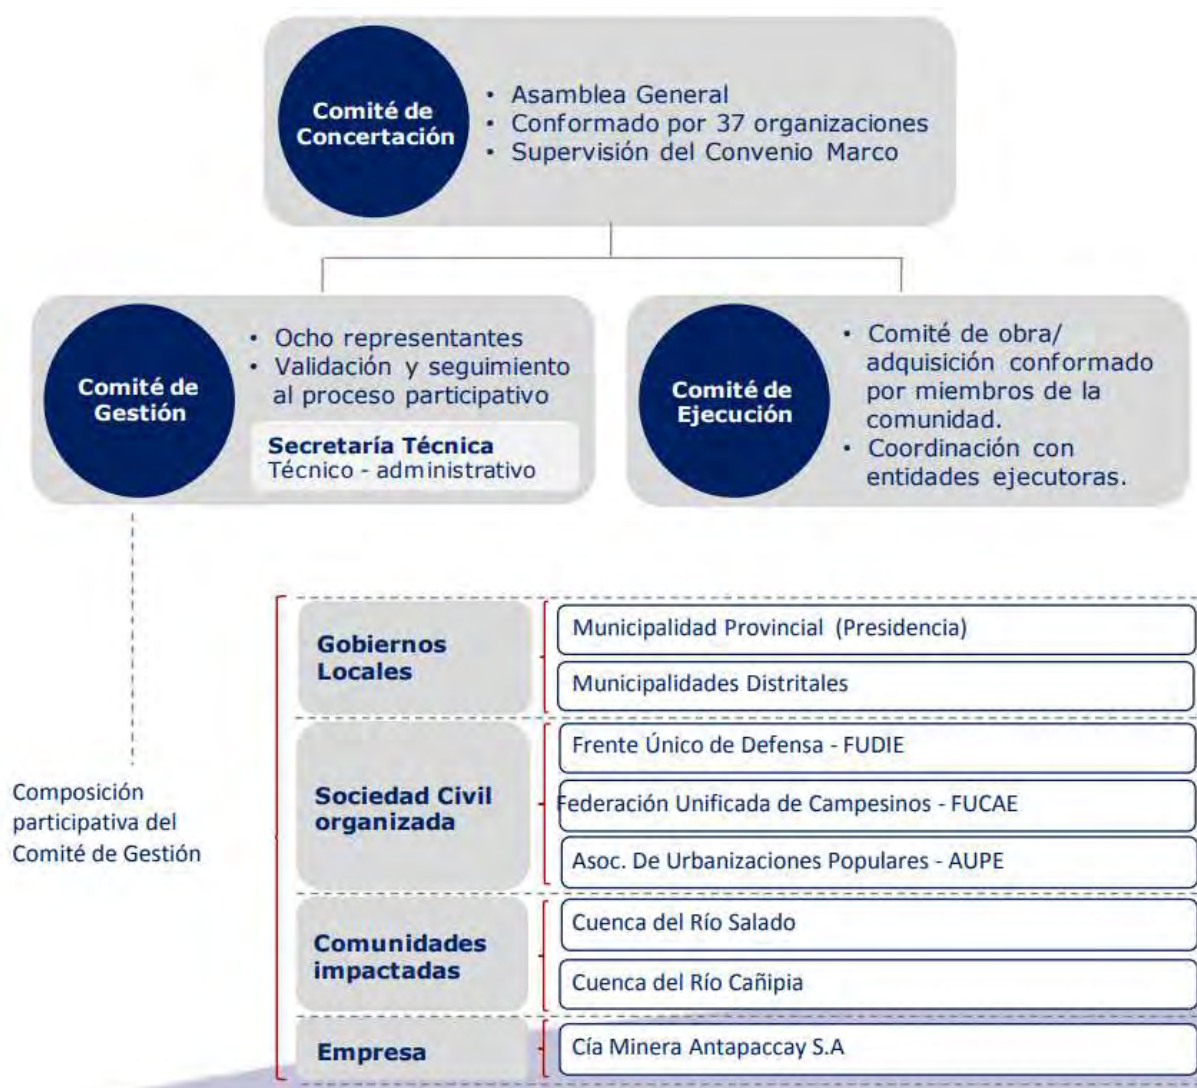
Comité de Concertación

- Asamblea General
- Conformado por 37 organizaciones
- Supervisión del Convenio Marco

Comité de Gestión

- Ocho representantes
- Validación y seguimiento al proceso participativo

Secretaría Técnica
Técnico - administrativo

Comité de Ejecución

- Comité de obra/ adquisición conformado por miembros de la comunidad.
- Coordinación con entidades ejecutoras.

Composición participativa del Comité de Gestión

Gobiernos Locales
Municipalidad Provincial (Presidencia)
Municipalidades Distritales

Sociedad Civil organizada
Frente Único de Defensa - FUDIE
Federación Unificada de Campesinos - FUCAE
Asoc. De Urbanizaciones Populares - AUPE

Comunidades impactadas
Cuenca del Río Salado
Cuenca del Río Cañipia

Empresa
Cía Minera Antapaccay S.A